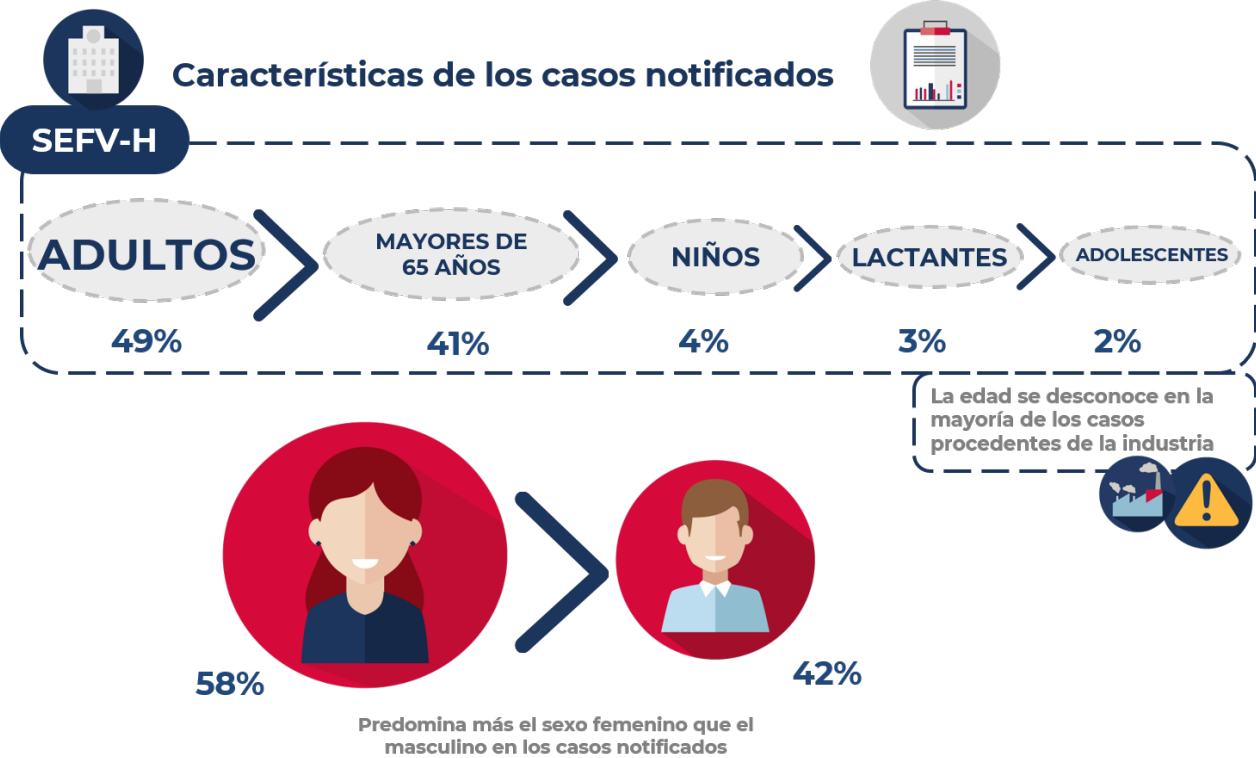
Características de los casos notificados

SEFV-H

ADULTOS
49%

MAYORES DE 65 AÑOS
41%

NIÑOS
4%

LACTANTES
3%

ADOLESCENTES
2%

La edad se desconoce en la mayoría de los casos procedentes de la industria

58%

42%

Predomina más el sexo femenino que el masculino en los casos notificados